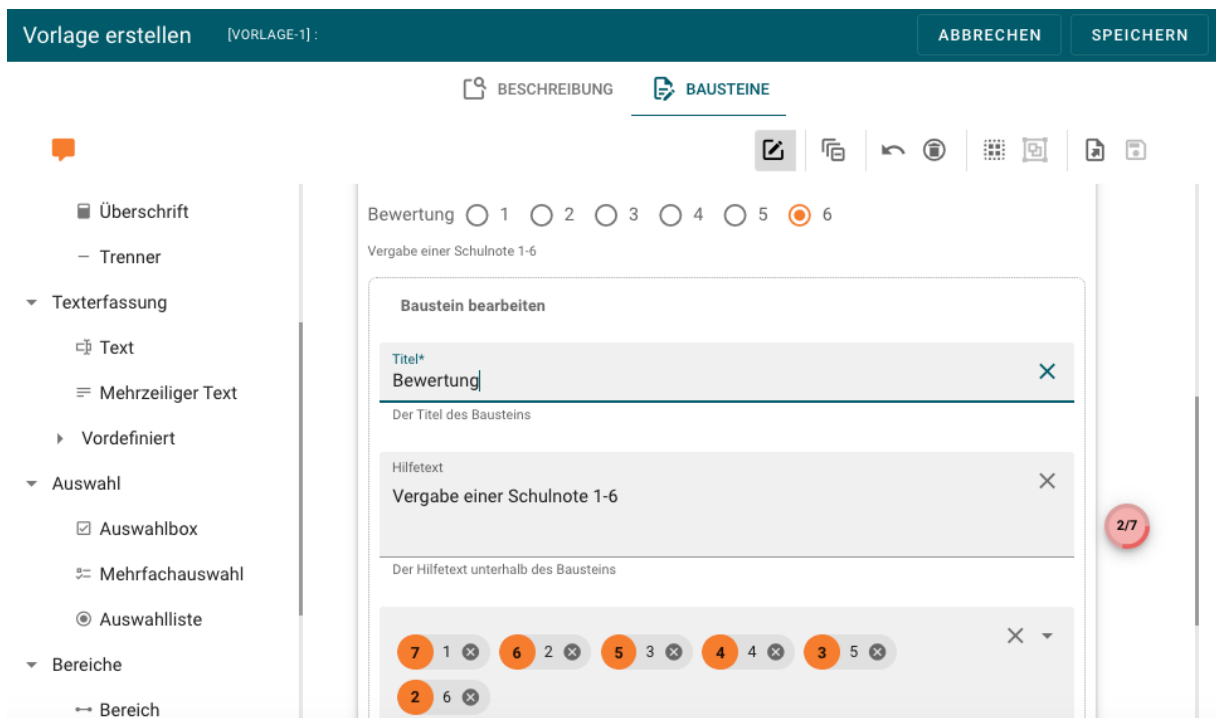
Vorlage erstellen [VORLAGE-1] :

ABBRECHEN SPEICHERN

BESCHREIBUNG BAUSTEINE

Überschrift

Trenner

Texterfassung

Text

Mehrzeiliger Text

Vordefiniert

Auswahl

Auswahlbox

Mehrfachauswahl

Auswahlliste

Bereiche

Bereich

Bewertung 1 2 3 4 5 6

Vergabe einer Schulnote 1-6

Baustein bearbeiten

Titel*
Bewertung

Der Titel des Bausteins

Hilfetext
Vergabe einer Schulnote 1-6

Der Hilfetext unterhalb des Bausteins

7 1 6 2 5 3 4 4 3 5 2 6

2/7